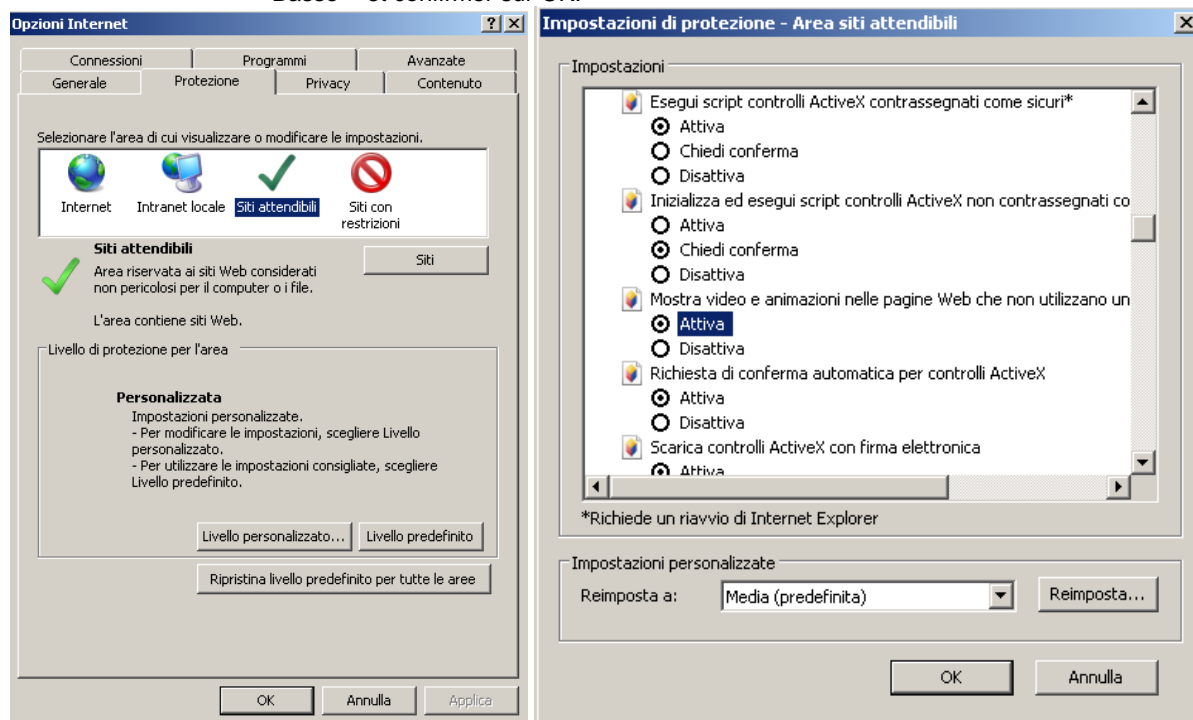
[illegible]

Opzioni Internet

?

Connessioni | Programmi | Avanzate
Generale | Protezione | Privacy | Contenuto

Selezionare l'area di cui visualizzare o modificare le impostazioni.

Internet
Intranet locale
Siti attendibili
Siti con restrizioni

Siti attendibili
Area riservata ai siti Web considerati non pericolosi per il computer o i file.

Siti

L'area contiene siti Web.

Livello di protezione per l'area

Personalizzata
Impostazioni personalizzate.
- Per modificare le impostazioni, scegliere Livello personalizzato.
- Per utilizzare le impostazioni consigliate, scegliere Livello predefinito.

Livello personalizzato...
Livello predefinito

Ripristina livello predefinito per tutte le aree

OK
Annulla
Applica

Impostazioni di protezione - Area siti attendibili

Impostazioni

Esegui script controlli ActiveX contrassegnati come sicuri*
Attiva
Chiedi conferma
Disattiva
Inizializza ed esegui script controlli ActiveX non contrassegnati co
Attiva
Chiedi conferma
Disattiva
Mostra video e animazioni nelle pagine Web che non utilizzano un
Attiva
Disattiva
Richiesta di conferma automatica per controlli ActiveX
Attiva
Disattiva
Scarica controlli ActiveX con firma elettronica
Attiva

*Richiede un riavvio di Internet Explorer

Impostazioni personalizzate
Reimposta a:
Media (predefinita)
Reimposta...

OK
Annulla